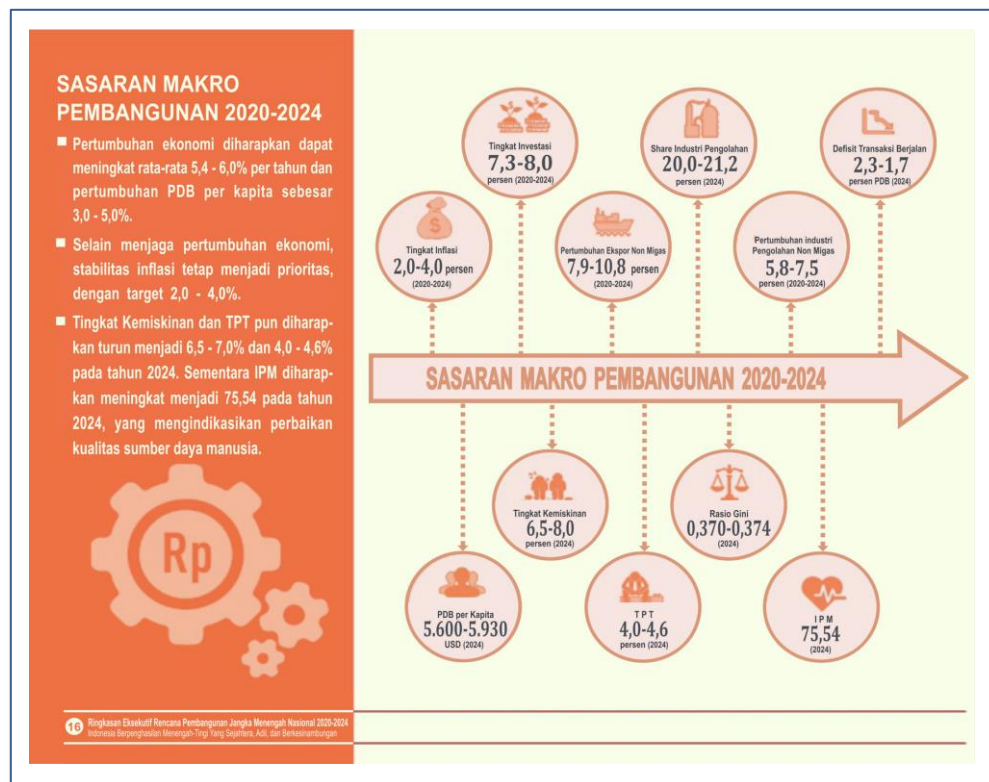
SASARAN MAKRO PEMBANGUNAN 2020-2024

■ Pertumbuhan ekonomi diharapkan dapat meningkat rata-rata 5,4 - 6,0% per tahun dan pertumbuhan PDB per kapita sebesar 3,0 - 5,0%.

■ Selain menjaga pertumbuhan ekonomi, stabilitas inflasi tetap menjadi prioritas, dengan target 2,0 - 4,0%.

■ Tingkat Kemiskinan dan TPT pun diharapkan turun menjadi 6,5 - 7,0% dan 4,0 - 4,6% pada tahun 2024. Sementara IPM diharapkan meningkat menjadi 75,54 pada tahun 2024, yang mengindikasikan perbaikan kualitas sumber daya manusia.

Rp

Tingkat Investasi
7,3-8,0
persen (2020-2024)

Share Industri Pengolahan
20,0-21,2
persen (2024)

Defisit Transaksi Berjalan
2,3-1,7
persen PDB (2024)

Tingkat Inflasi
2,0-4,0 persen
(2020-2024)

Pertumbuhan Ekspor Non Migas
7,9-10,8 persen
(2020-2024)

Pertumbuhan industri Pengolahan Non Migas
5,8-7,5
persen (2020-2024)

SASARAN MAKRO PEMBANGUNAN 2020-2024

Tingkat Kemiskinan
6,5-8,0
persen (2024)

Rasio Gini
0,370-0,374
(2024)

PDB per Kapita
5.600-5.930
USD (2024)

TPT
4,0-4,6
persen (2024)

IPM
75,54
(2024)

16 Ringkasan Eksekutif Rencana Pembangunan Jangka Menengah Nasional 2020-2024
Indonesia Berpenghasilan Menengah-Tinggi Yang Sejahtera, Adil, dan Berkesinambungan